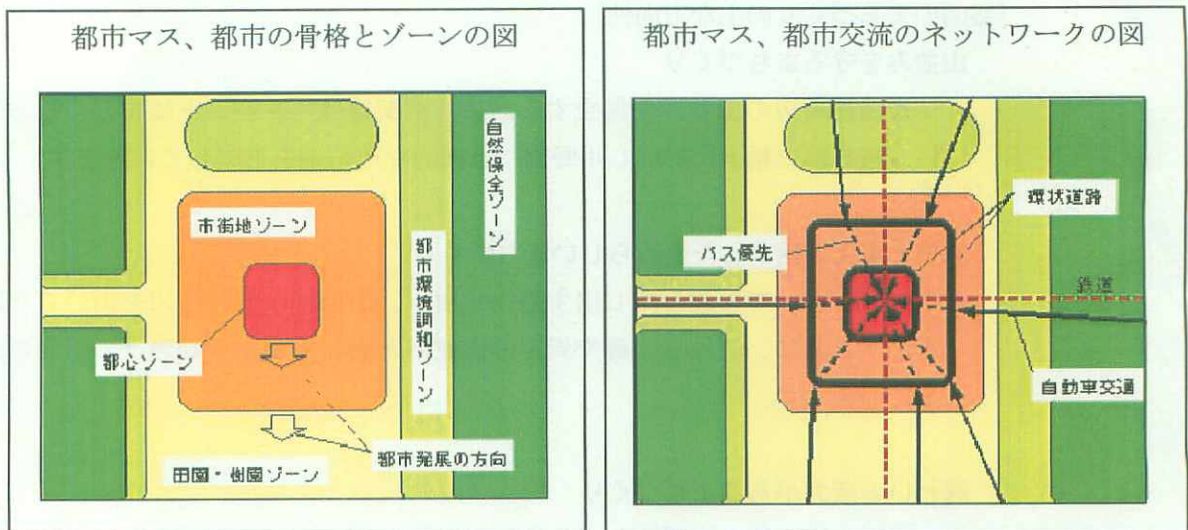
都市マス、都市の骨格とゾーンの図

自然保全ゾーン

市街地ゾーン

都市環境調和ゾーン

都心ゾーン

都市発展の方向

田園・樹園ゾーン

都市マス、都市交流のネットワークの図

環状道路

バス優先

鉄道

自動車交通